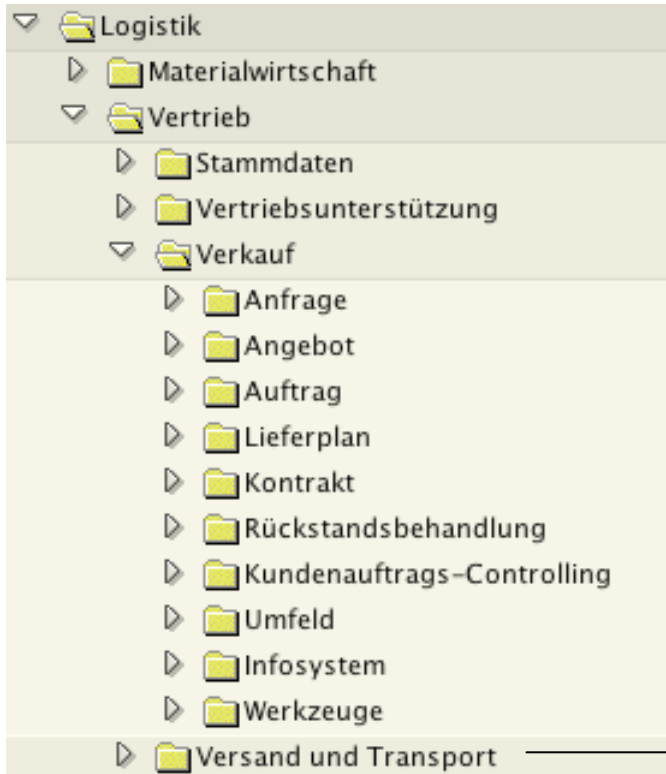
Logistik
Materialwirtschaft
Vertrieb
Stammdaten
Vertriebsunterstützung
Verkauf
Anfrage
Angebot
Auftrag
Lieferplan
Kontrakt
Rückstandsbehandlung
Kundenauftrags-Controlling
Umfeld
Infosystem
Werkzeuge
Versand und Transport